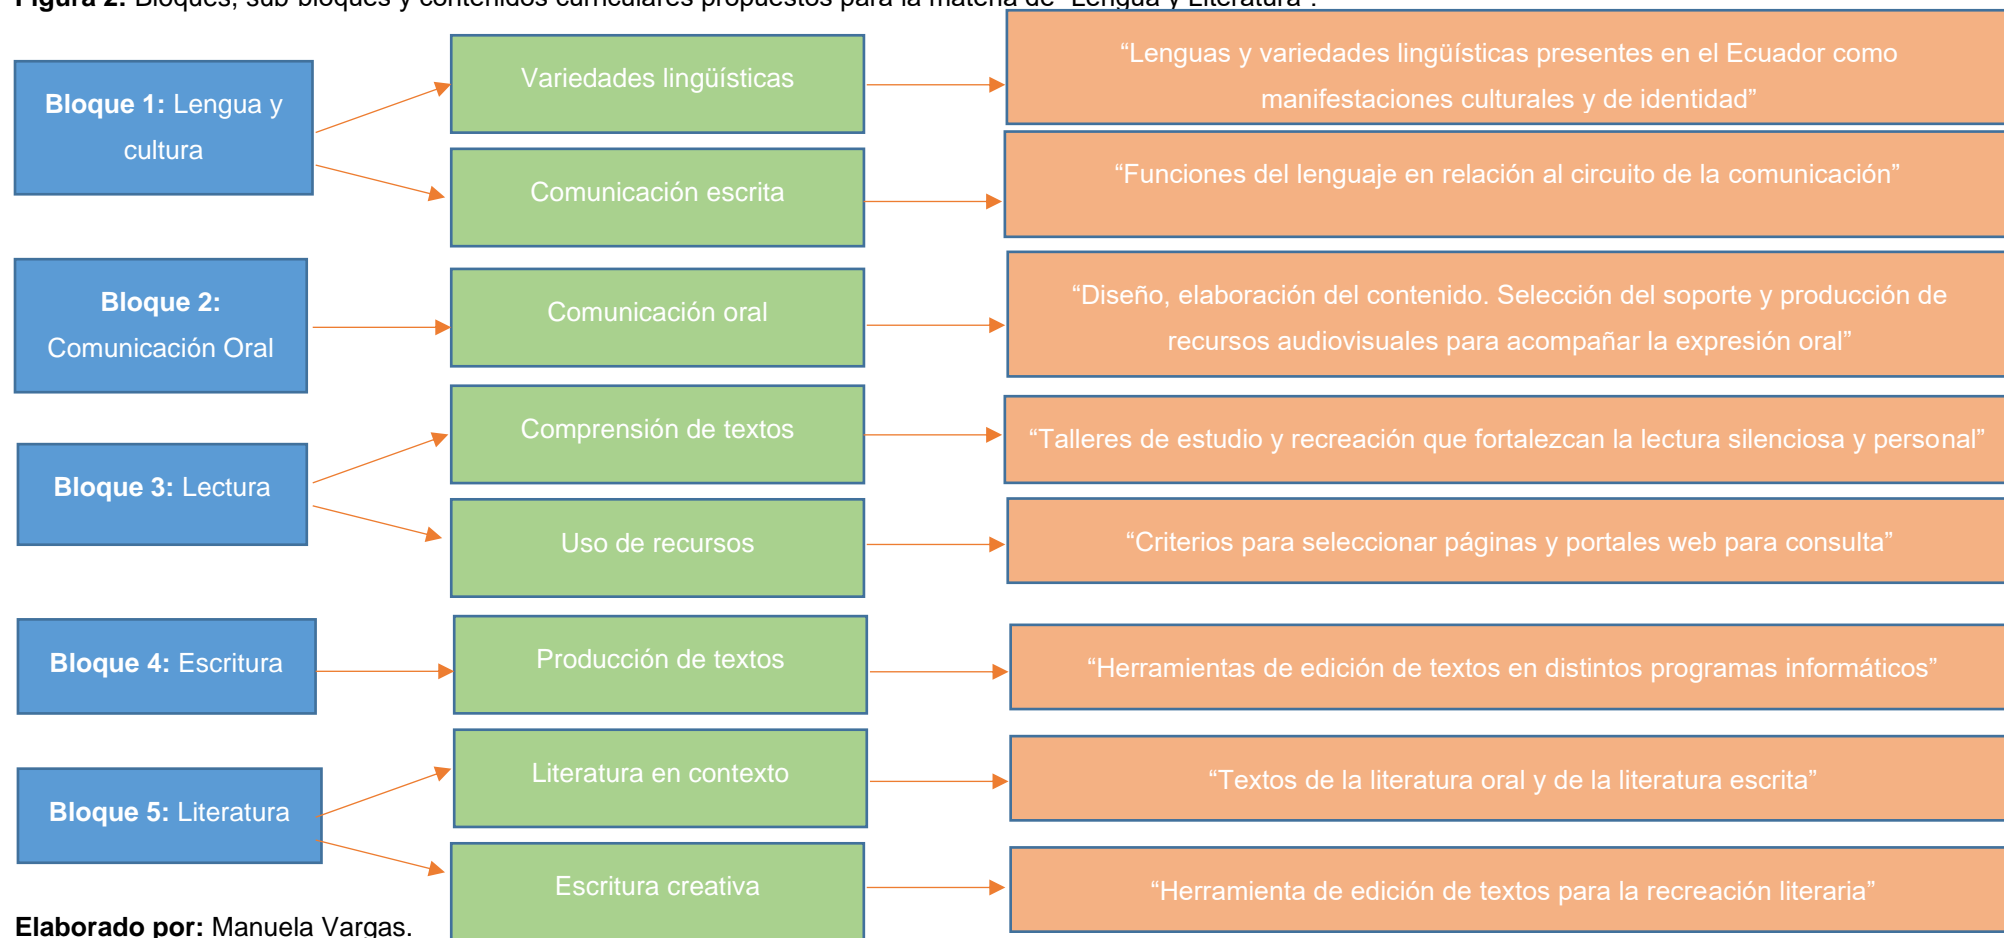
**Figura 2.** Bloques, sub bloques y contenidos curriculares propuestos para la materia de "Lengua y Literatura".

**Bloque 1:** Lengua y cultura

Variedades lingüísticas

"Lenguas y variedades lingüísticas presentes en el Ecuador como manifestaciones culturales y de identidad"

Comunicación escrita

"Funciones del lenguaje en relación al circuito de la comunicación"

**Bloque 2:** Comunicación Oral

Comunicación oral

"Diseño, elaboración del contenido. Selección del soporte y producción de recursos audiovisuales para acompañar la expresión oral"

**Bloque 3:** Lectura

Comprensión de textos

"Talleres de estudio y recreación que fortalezcan la lectura silenciosa y personal"

Uso de recursos

"Criterios para seleccionar páginas y portales web para consulta"

**Bloque 4:** Escritura

Producción de textos

"Herramientas de edición de textos en distintos programas informáticos"

**Bloque 5:** Literatura

Literatura en contexto

"Textos de la literatura oral y de la literatura escrita"

Escritura creativa

"Herramienta de edición de textos para la recreación literaria"

**Elaborado por:** Manuela Vargas.